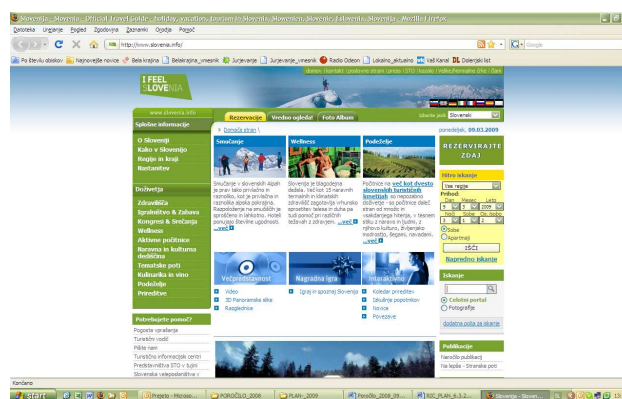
Slovenija - Slovenia - Official Travel Guide - holiday, vacation, tourism in Slovenia, Slowenien, Slovénie, Eslovenia, Slovenija - Mozilla Firefox

Datoteka Urejanje Pogled Zgodovina Zaznamki Orodja Pomoč

http://www.slovenia.info/

Google

Po številu obiskov Najnovejše novice Bela krajina Belakrajina_vmesnik Jurjevanje Jurjevanje_vmesnik Radio Odeon Lokalno_aktualno Več Kanal DL Dolenjski list

domov | kontakt | pogosta vprašanja | imenik STO | kazalo | iskalnik | na vrh

I FEEL SLOVENIA

www.slovenia.info

Rezervacije Vedno ogled Foto Album

Izberite jezik Slovenski

ponedeljek, 09.03.2009

Splošne informacije

O Sloveniji
Kako v Slovenijo
Regije in kraji
Nastanitev

Doživetja

Zdravilišča
Sproščeno & Zabava
Kongresi & Srečanja
Wellness
Aktivne počitnice
Naravna in kulturna dediščina
Tematske poti
Kulinarika in vino
Podeželje
Prireditve

Potrebujete pomoč?

Pogosta vprašanja
Turistični vodič
Pišite nam
Turistično informacijski centri
Predstavništva STO v tujini
Slovenska veleposlaništva v

Domača stran

Smučanje
Smučanje v slovenskih Alpah je pravi tako privlačna in razmolko, kot je privlačna in razmolka alpska pokrajina. Raznolikosti se na smučiščih je sproščeno in lahkotno. Hoteli ponujajo številne ugodnosti. ...več

Wellness
Slovenija je blagodejna dežela. Več kot 15 naravnih termalnih in klimatskih zdravilišč zagotavlja vrhunsko sproščanje telesa in duha pa tudi pomoč pri različnih težavah z zdravjem. ...več

Podeželje
Počitnice na več kot dvesto slovenskih turističnih kmetijah so nepozabno doživetje - so počitnice daleč stran od mesta in vsakdanjega hitenja, v tesnem stiku z naravo in ljudmi, z njihovo kulturo, življenjsko modrostjo, šegami, navadami. ...več

Več prostranost
Nagradna igra
Interaktivno

Video
3D Panoramske slike
Razglednice

Igraj in spoznaj Slovenijo

Koledar prireditev
Iskalnik popotnikov
Novice
Povezave

REZERVIRAJTE ZDAJ

Hitro iskanje
Vse regije
Prihod:
Dan Mesec Leto
Noči Sobe Os./sobo
Sobe
Apartmaji
IŠČI
Napredno iskanje

Iskanje
Celotni portal
Fotografije
dodatna polja za iskanje

Publikacije
Naročilo publikacij
Na lepšo - Stranske poti

Končano

start
PREJELO - Microso...
POROČILO_2008
PLAN_2009
Poročilo_2008_09...
RZC_PLAN_6.3.2...
Slovenija - Sloven...
13: